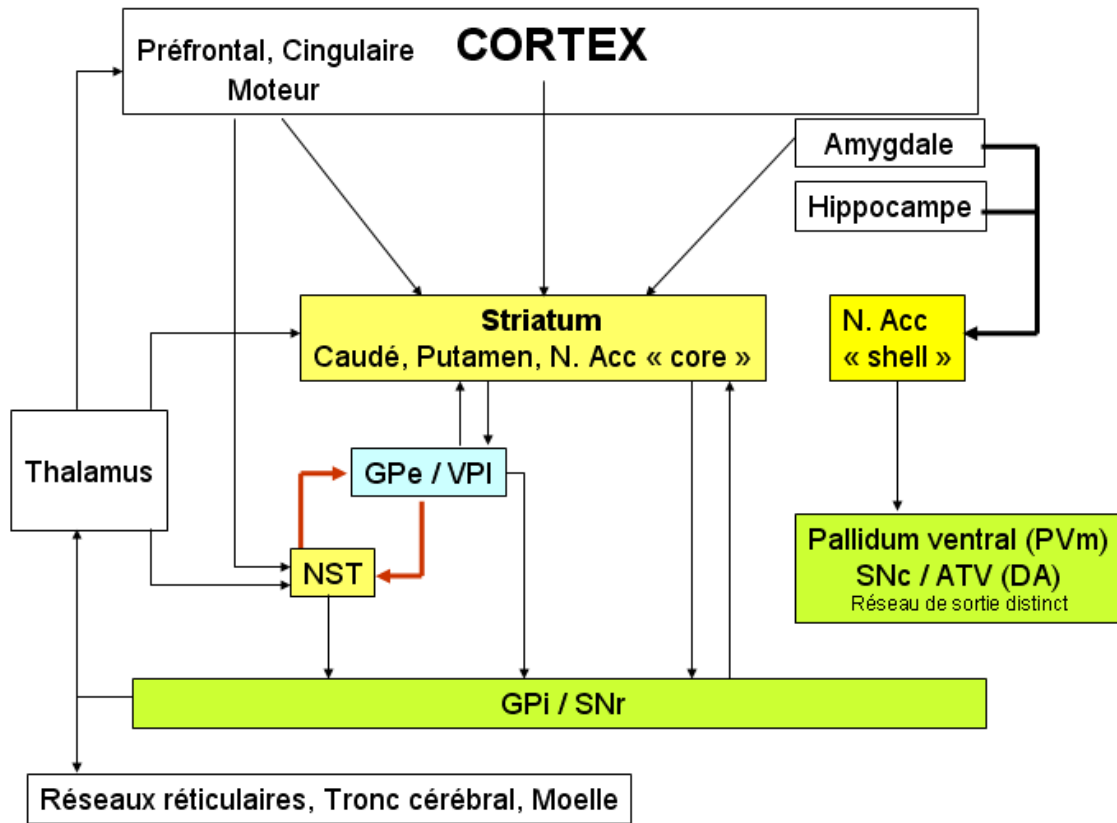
Préfrontal, Cingulaire
Moteur
CORTEX

Amygdale

Hippocampe

Striatum
Caudé, Putamen, N. Acc « core »

N. Acc
« shell »

Thalamus

GPe / VPI

NST

Pallidum ventral (PVm)
SNc / ATV (DA)
Réseau de sortie distinct

GPi / SNr

Réseaux réticulaires, Tronc cérébral, Moelle